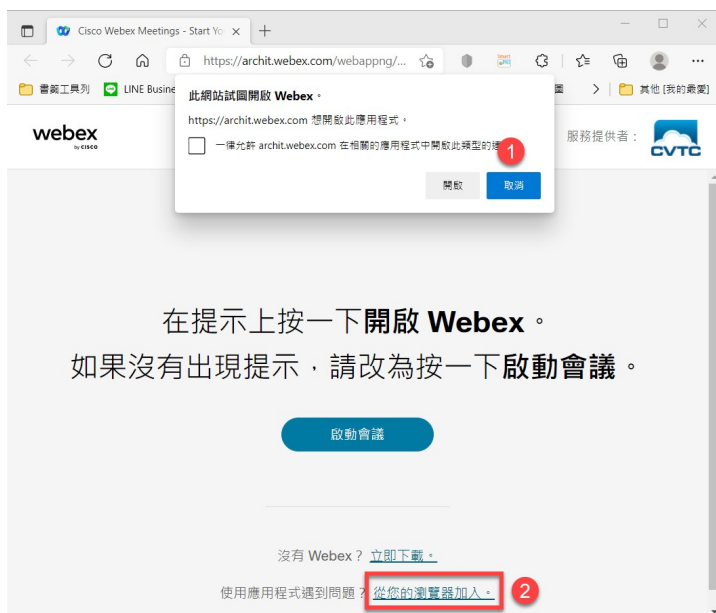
Cisco Webex Meetings - Start Yo ×

https://archit.webex.com/webappng/...

書籤工具列 LINE Busine

此網站試圖開啟 Webex。

https://archit.webex.com 想開啟此應用程式。

一律允許 archit.webex.com 在相關的應用程式中開啟此類型的連

1

開啟 取消

其他 [我的最愛]

webex by cisco

服務提供者：CVTC

在提示上按一下開啟 Webex。

如果沒有出現提示，請改為按一下啟動會議。

啟動會議

沒有 Webex？立即下載。

使用應用程式遇到問題？從您的瀏覽器加入。

2